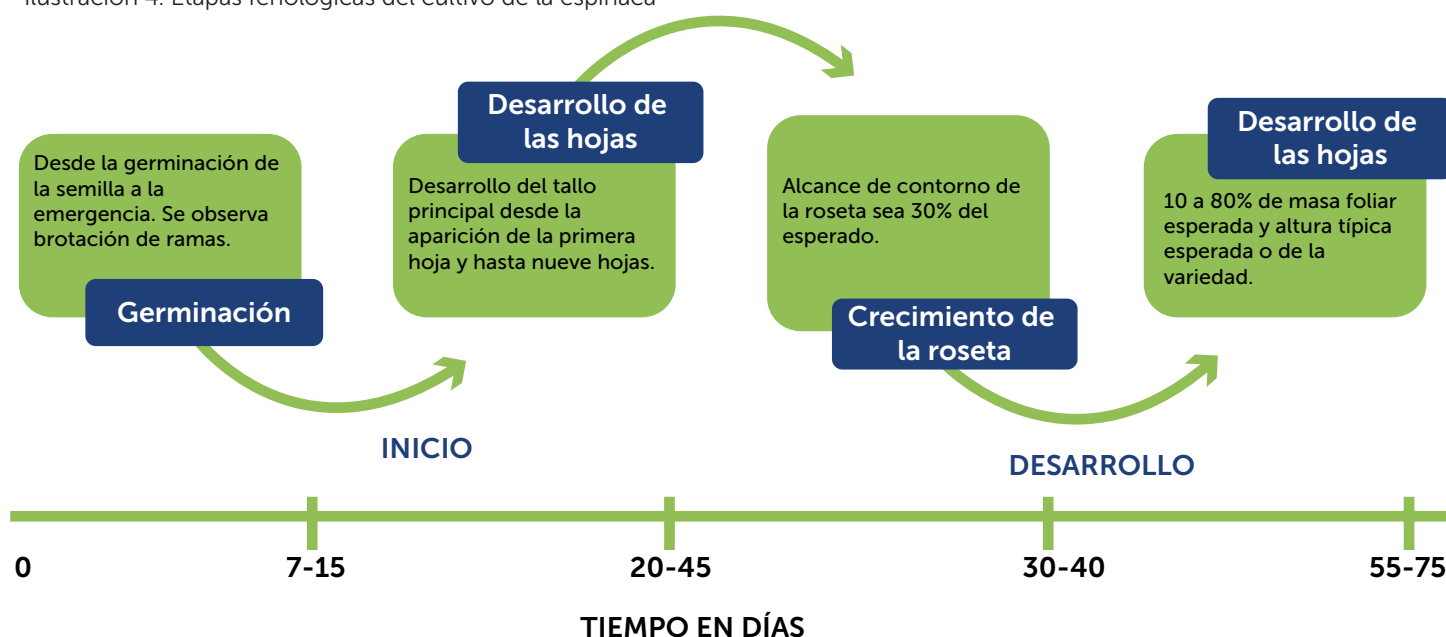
Ilustración 4. Etapas fenológicas del cultivo de la espinaca

Desde la germinación de la semilla a la emergencia. Se observa brotación de ramas.

Germinación

Desarrollo de las hojas

Desarrollo del tallo principal desde la aparición de la primera hoja y hasta nueve hojas.

Alcance de contorno de la roseta sea 30% del esperado.

Crecimiento de la roseta

Desarrollo de las hojas

10 a 80% de masa foliar esperada y altura típica esperada o de la variedad.

INICIO

DESARROLLO

0

7-15

20-45

30-40

55-75

TIEMPO EN DÍAS